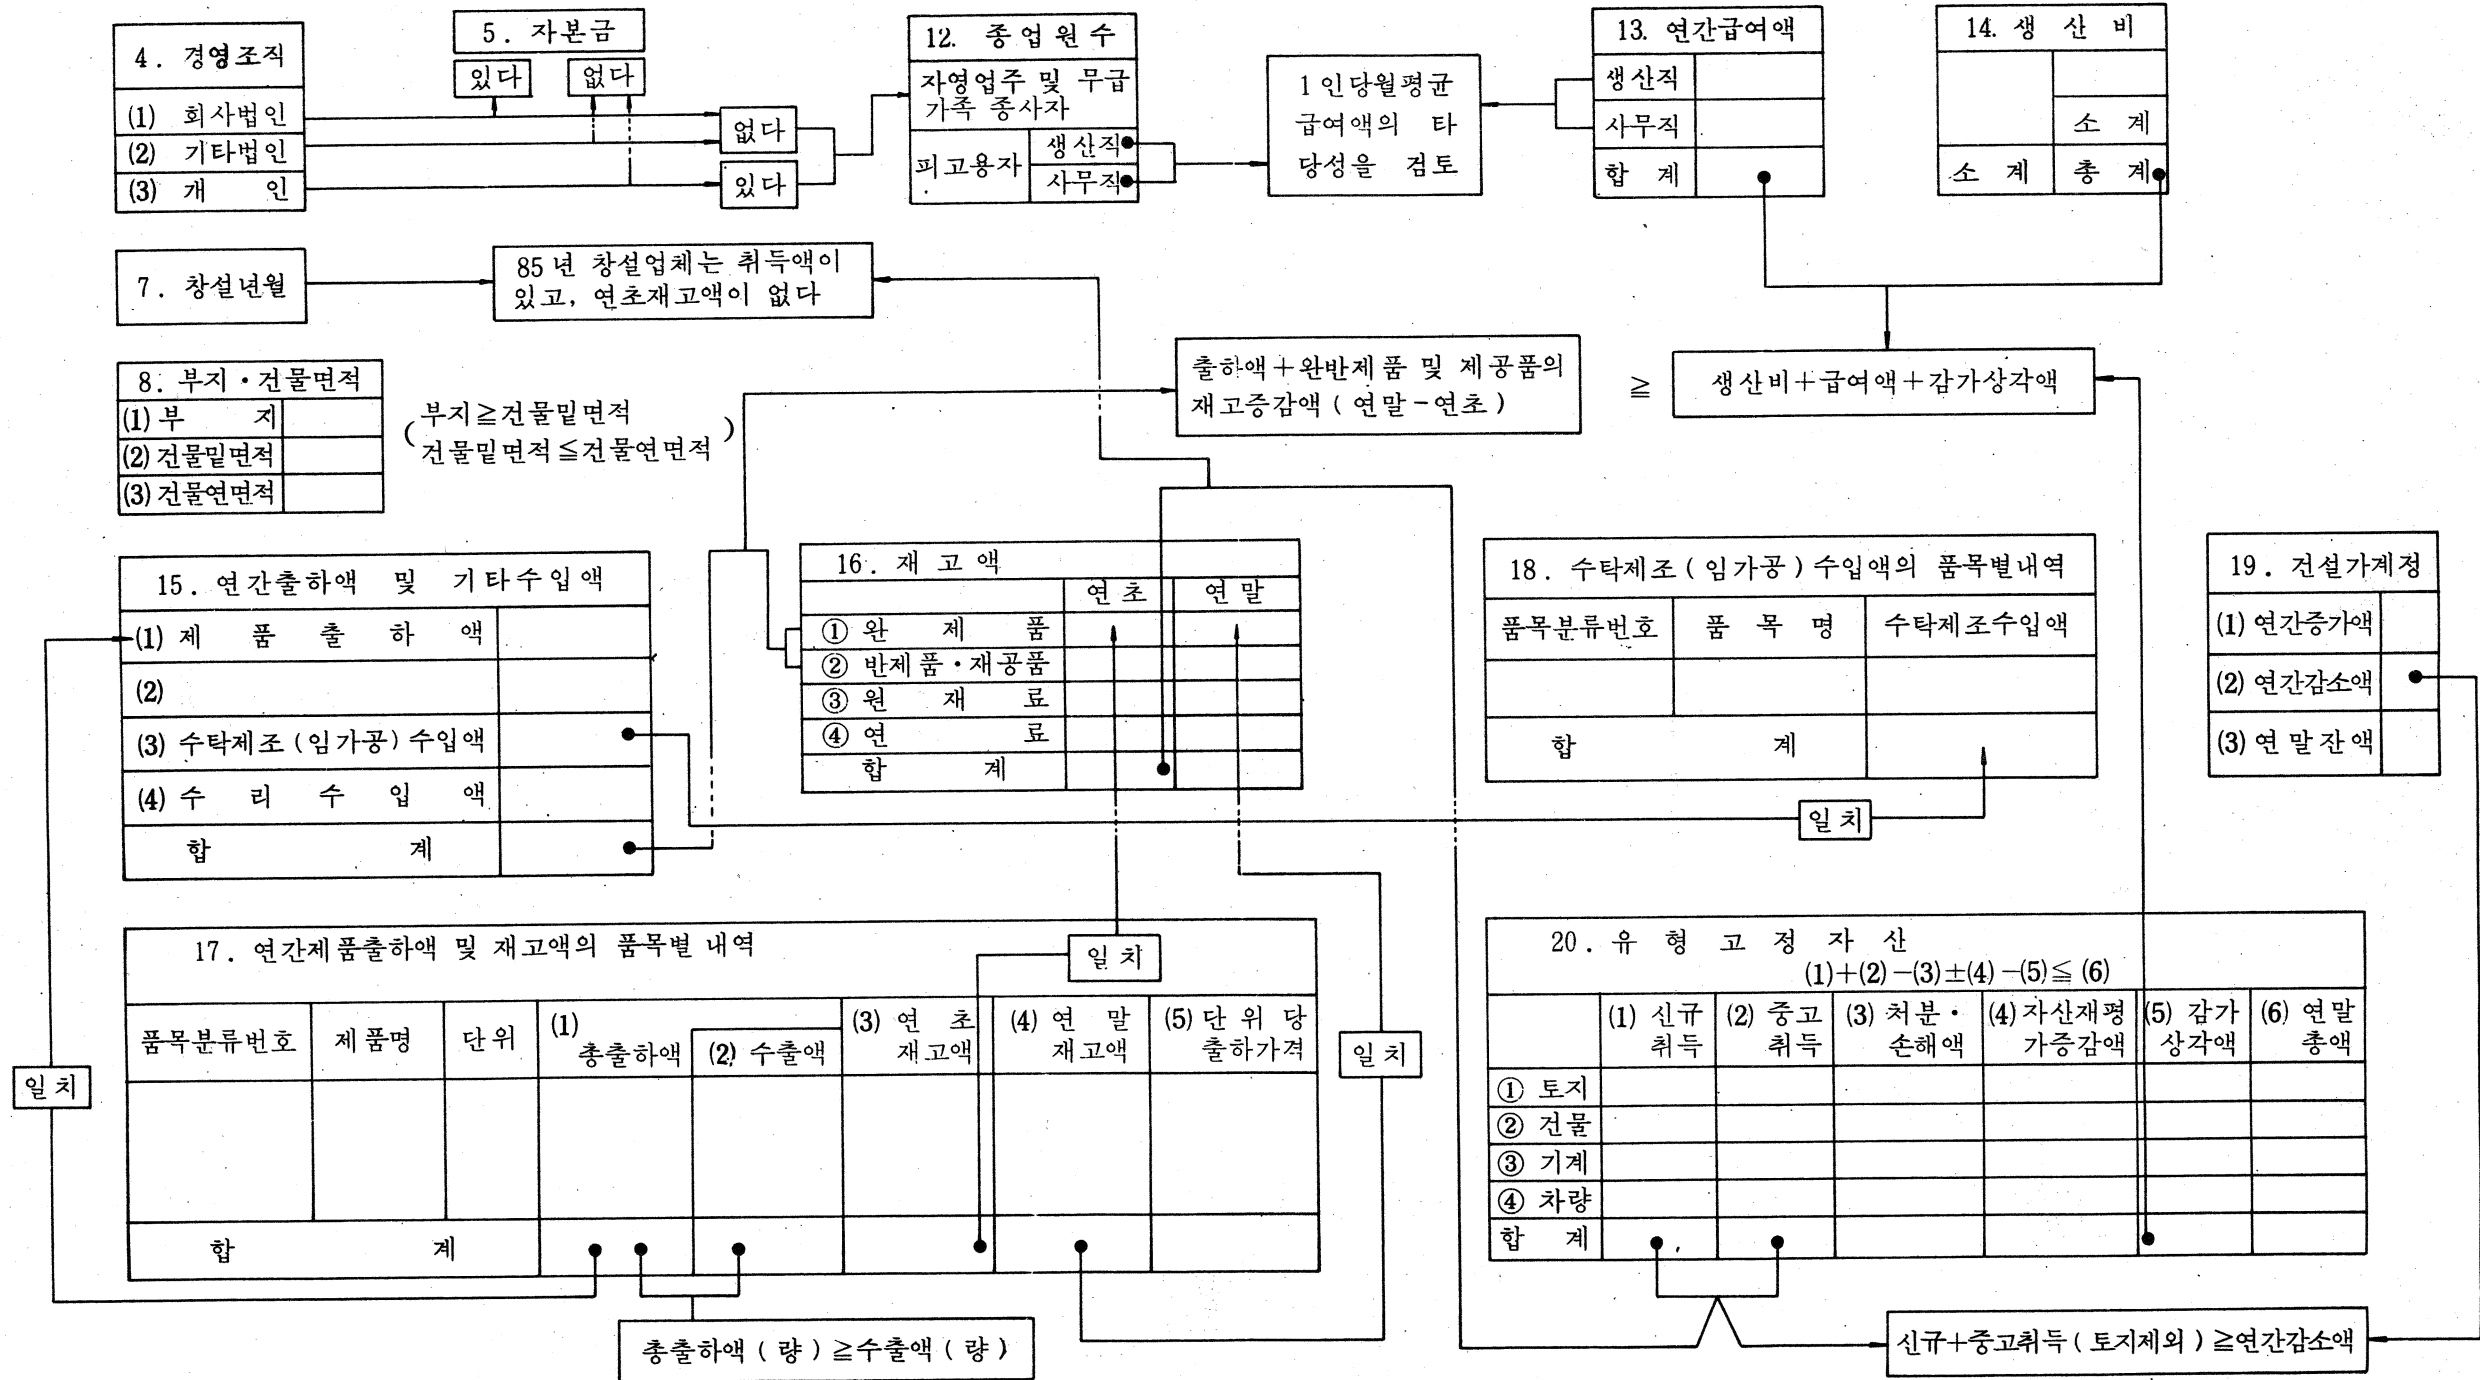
4. 경영조직

| (1) 회사법인 |
|---|
| (2) 기타법인 |
| (3) 개 인 |

5. 자본금

있다 없다

없다

있다

12. 종업원수

자영업주 및 무급가족 종사자

피고용자 생산직 사무직

1인당월평균 급여액의 타당성을 검토

13. 연간급여액

| 생산직 | |
|---|---|
| 사무직 | |
| 합 계 | |

14. 생 산 비

| | |
|---|---|
| | 소 계 |
| 소 계 | 총 계 |

7. 창설년월

85년 창설업체는 취득액이 있고, 연초재고액이 없다

8. 부지·건물면적

| (1) 부 지 | |
|---|---|
| (2) 건물밑면적 | |
| (3) 건물연면적 | |

(부지≧건물밑면적 건물밑면적≦건물연면적)

출하액+완반제품 및 제공품의 재고증감액(연말-연초)

≧

생산비+급여액+감가상각액

15. 연간출하액 및 기타수입액

| (1) 제 품 출 하 액 | |
|---|---|
| (2) | |
| (3) 수탁제조(임가공) 수입액 | |
| (4) 수 리 수 입 액 | |
| 합 계 | |

16. 재 고 액

| | 연초 | 연말 |
|---|---|---|
| ① 완 제 품 | | |
| ② 반제품·재공품 | | |
| ③ 원 재 료 | | |
| ④ 연 료 | | |
| 합 계 | | |

18. 수탁제조(임가공)수입액의 품목별내역

| 품목분류번호 | 품 목 명 | 수탁제조수입액 |
|---|---|---|
| | | |
| 합 | 계 | |

19. 건설가계정

| (1) 연간증가액 | |
|---|---|
| (2) 연간감소액 | |
| (3) 연 말 잔 액 | |

일치

일치

일치

일치

17. 연간제품출하액 및 재고액의 품목별 내역

| 품목분류번호 | 제품명 | 단위 | (1) 총출하액 | (2) 수출액 | (3) 연 초 재고액 | (4) 연 말 재고액 | (5) 단위당 출하가격 |
|---|---|---|---|---|---|---|---|
| | | | | | | | |
| 합 | 계 | | | | | | |

20. 유 형 고 정 자 산
(1)+(2)-(3)±(4)-(5)≦(6)

| | (1) 신규 취득 | (2) 중고 취득 | (3) 처분·손해액 | (4) 자산재평가증감액 | (5) 감가상각액 | (6) 연말 총액 |
|---|---|---|---|---|---|---|
| ① 토지 | | | | | | |
| ② 건물 | | | | | | |
| ③ 기계 | | | | | | |
| ④ 차량 | | | | | | |
| 합 계 | | | | | | |

총출하액(량)≧수출액(량)

신규+중고취득(토지제외)≧연간감소액